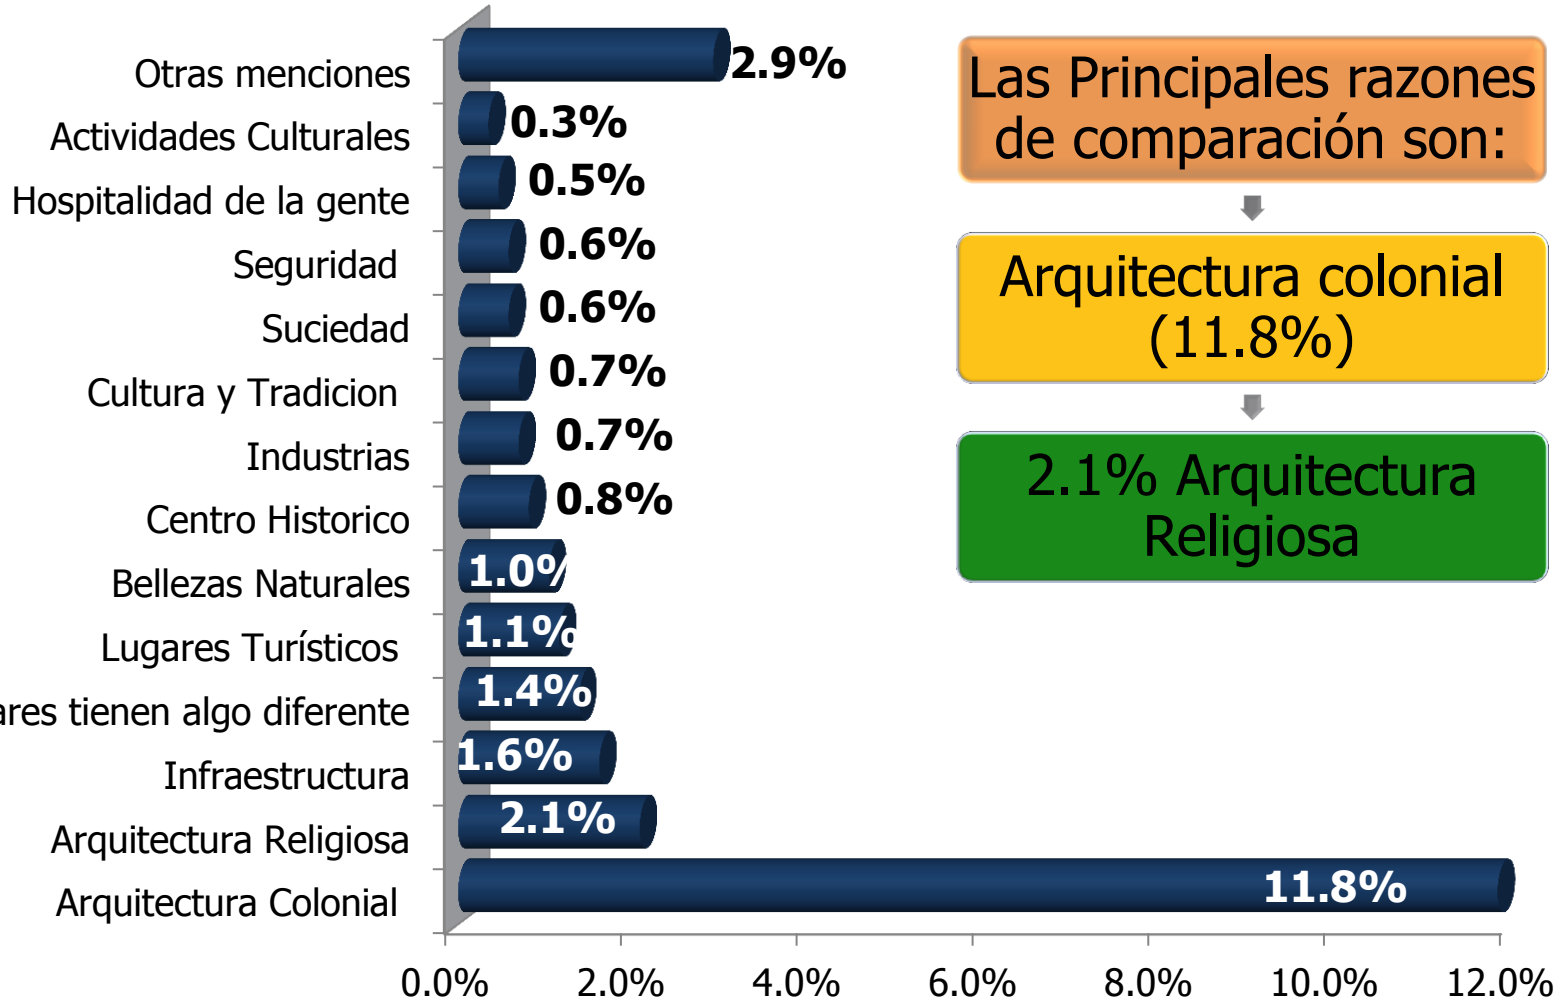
Otras menciones
Actividades Culturales
Hospitalidad de la gente
Seguridad
Suciedad
Cultura y Tradicion
Industrias
Centro Historico
Bellezas Naturales
Lugares Turísticos
ares tienen algo diferente
Infraestructura
Arquitectura Religiosa
Arquitectura Colonial

2.9%
0.3%
0.5%
0.6%
0.6%
0.7%
0.7%
0.8%
1.0%
1.1%
1.4%
1.6%
2.1%
11.8%

0.0% 2.0% 4.0% 6.0% 8.0% 10.0% 12.0%

Las Principales razones de comparación son:

Arquitectura colonial (11.8%)

2.1% Arquitectura Religiosa